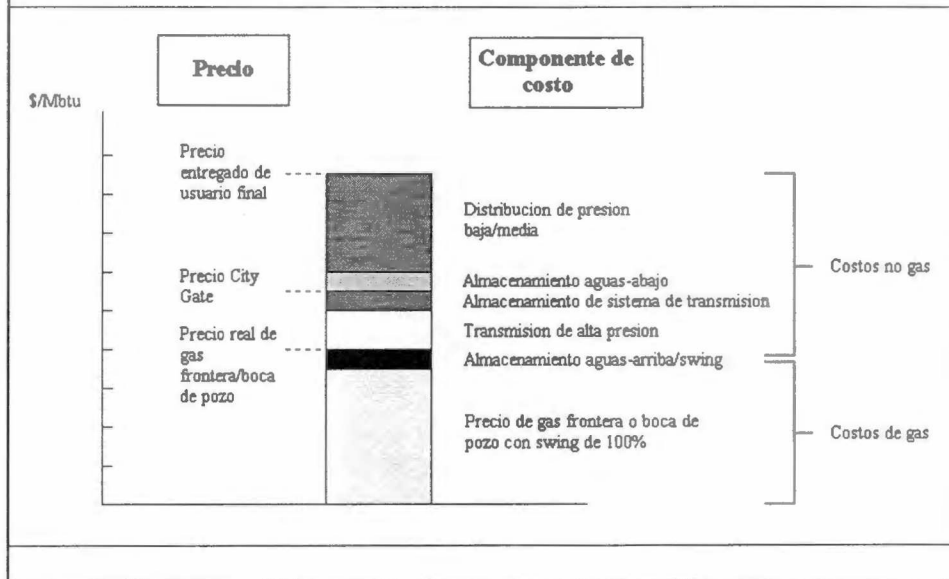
Precio

Componente de costo

\$/Mbtu

Precio entregado de usuario final

Precio City Gate

Precio real de gas frontera/boca de pozo

Distribucion de presion baja/media

Almacenamiento aguas-abajo

Almacenamiento de sistema de transmision

Transmision de alta presion

Almacenamiento aguas-arriba/swing

Precio de gas frontera o boca de pozo con swing de 100%

Costos no gas

Costos de gas